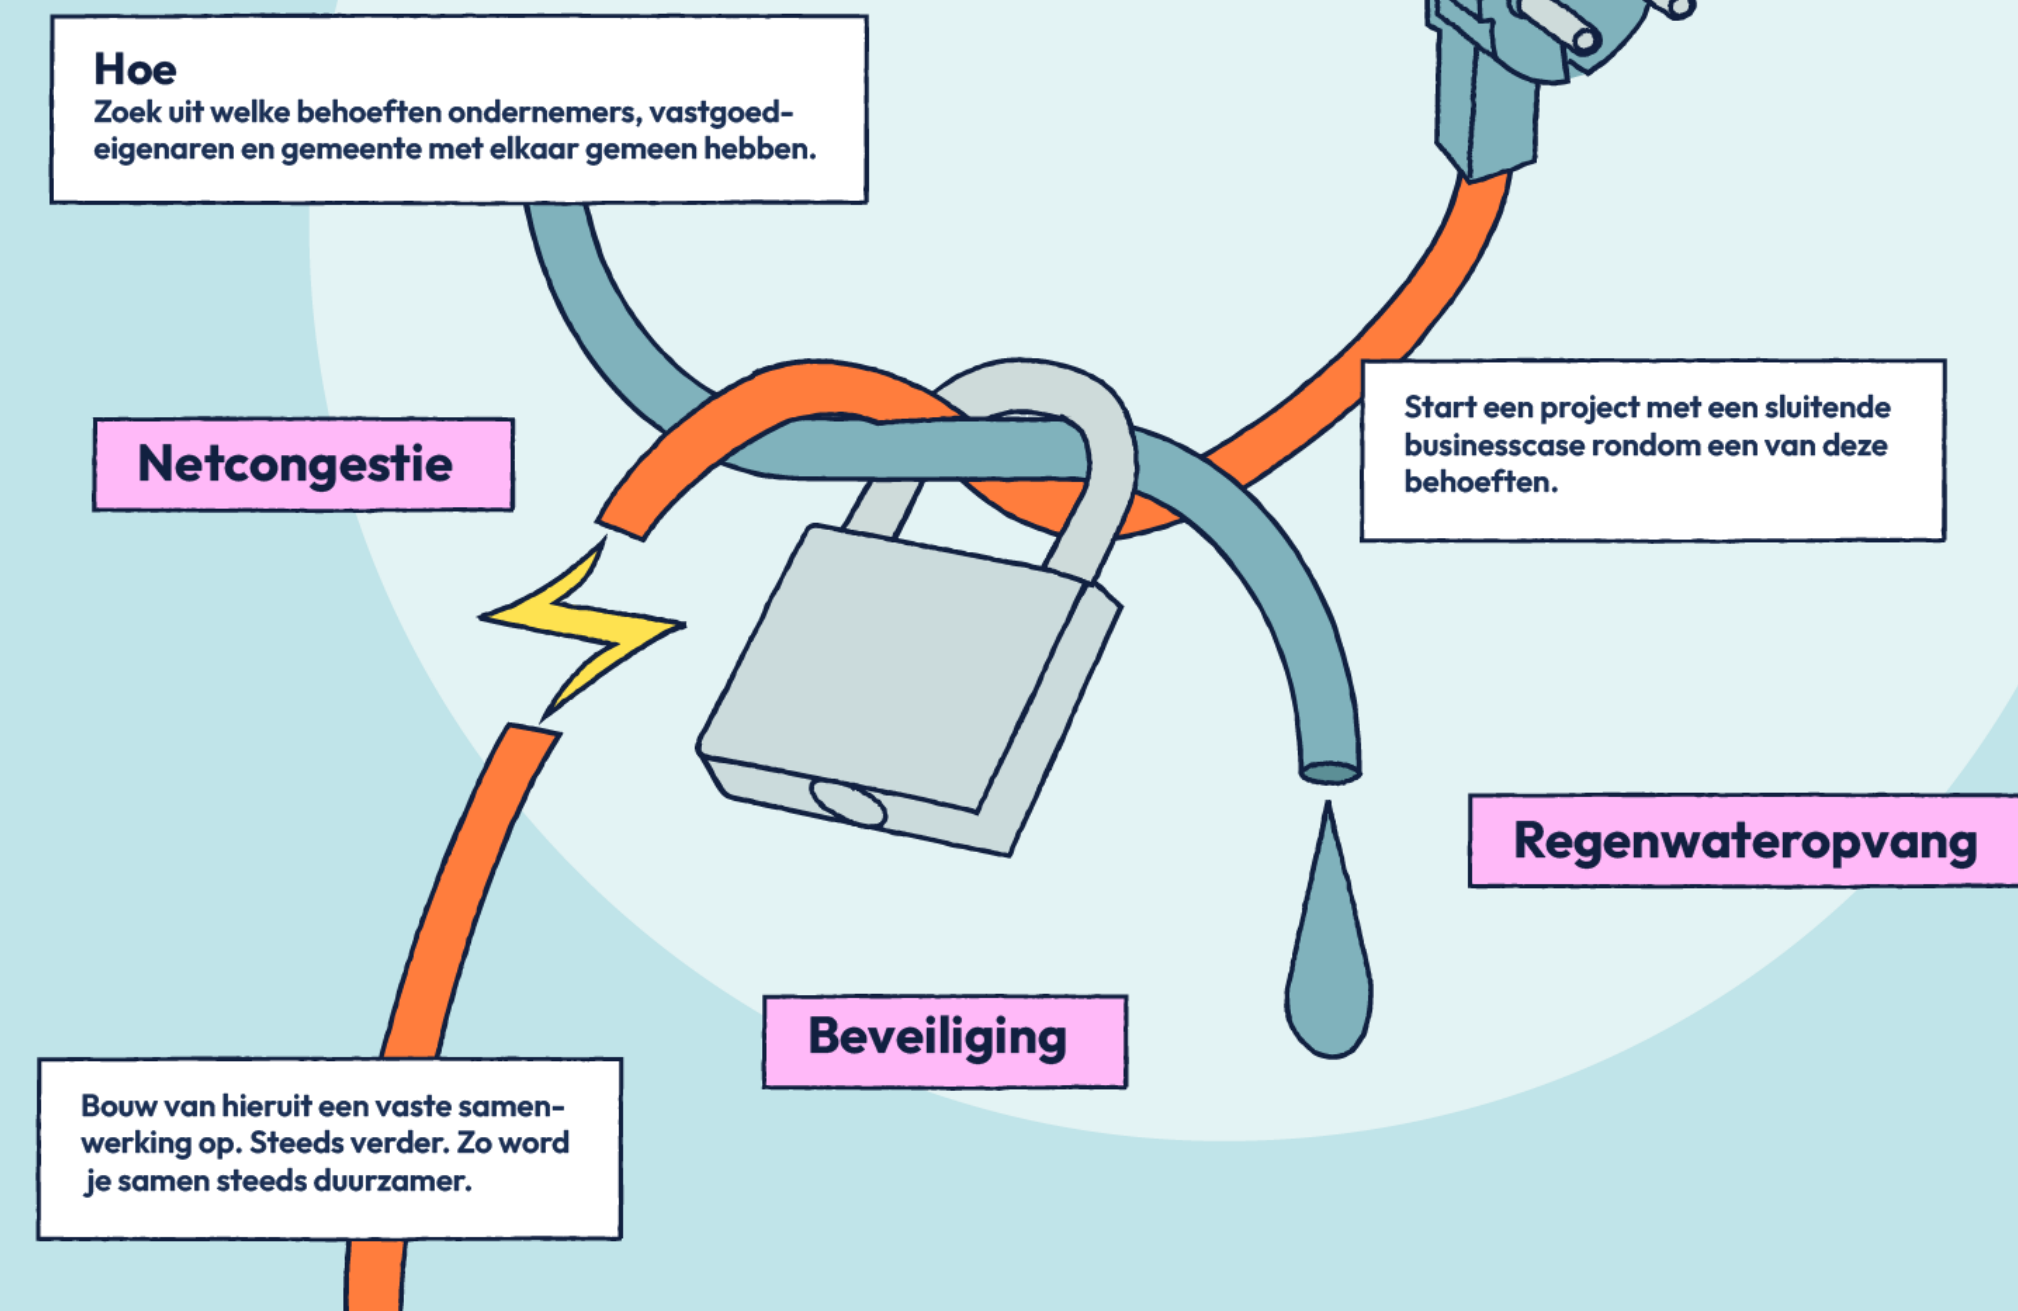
Hoe
Zoek uit welke behoeften ondernemers, vastgoedeigenaren en gemeente met elkaar gemeen hebben.

Netcongestie

Start een project met een sluitende businesscase rondom een van deze behoeften.

Regenwateropvang

Beveiliging

Bouw van hieruit een vaste samenwerking op. Steeds verder. Zo word je samen steeds duurzamer.